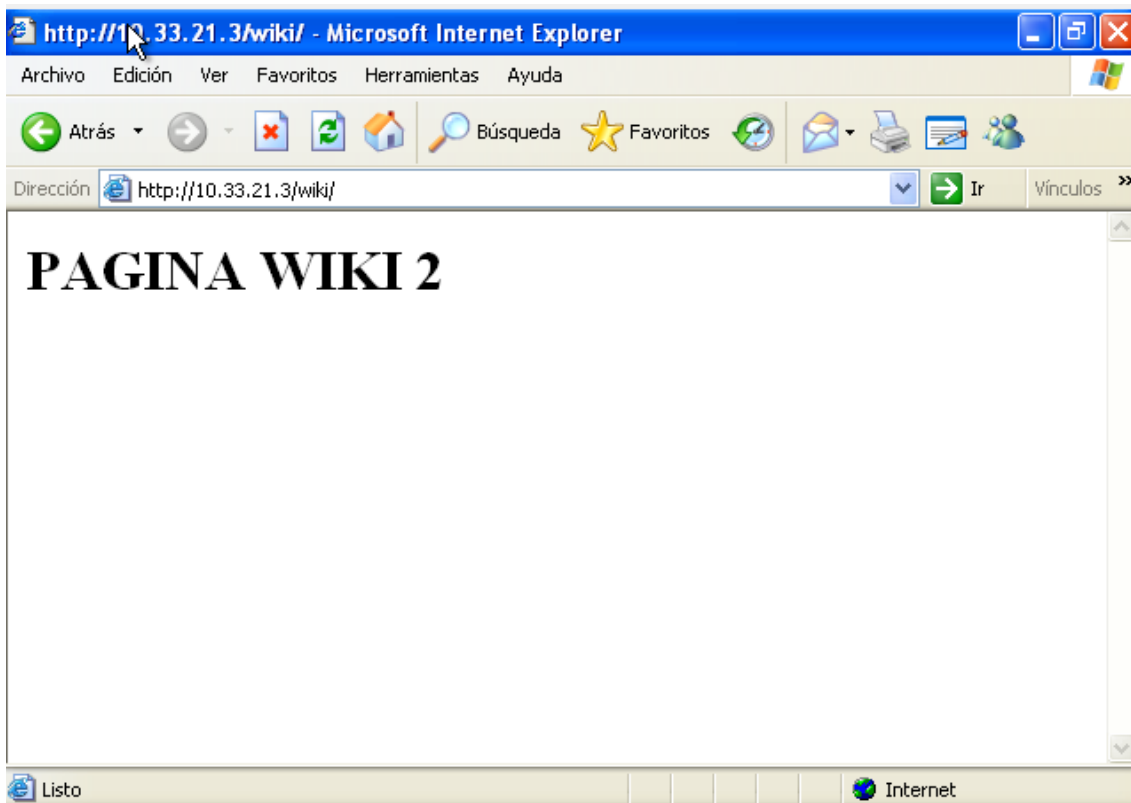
http://10.33.21.3/wiki/ - Microsoft Internet Explorer

Archivo Edición Ver Favoritos Herramientas Ayuda

Atrás Búsqueda Favoritos

Dirección http://10.33.21.3/wiki/ Ir Vínculos »

PAGINA WIKI 2

Listo Internet